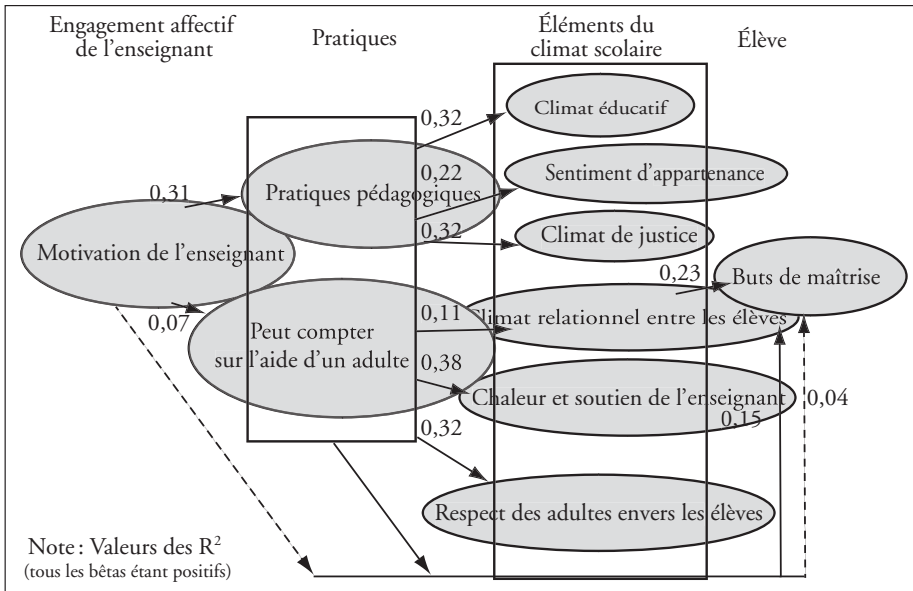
Engagement affectif de l'enseignant

Pratiques

Éléments du climat scolaire

Élève

Climat éducatif

0,32

0,22

Sentiment d'appartenance

0,31

Pratiques pédagogiques

0,32

Climat de justice

Motivation de l'enseignant

0,23

Buts de maîtrise

0,07

0,11

Climat relationnel entre les élèves

Peut compter sur l'aide d'un adulte

0,38

Chaleur et soutien de l'enseignant

0,04

0,15

0,32

Respect des adultes envers les élèves

Note : Valeurs des $R^2$
(tous les bêtas étant positifs)